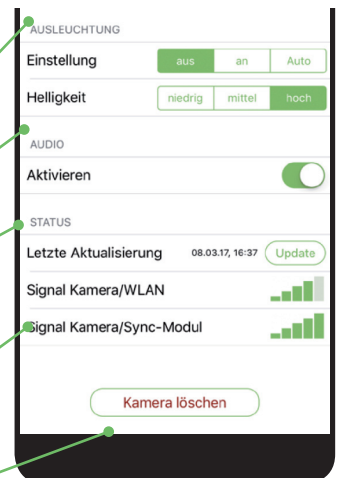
AUSLEUCHTUNG

Einstellung aus an Auto

Helligkeit niedrig mittel hoch

AUDIO

Aktivieren

STATUS

Letzte Aktualisierung 08.03.17, 16:37 Update

Signal Kamera/WLAN

Signal Kamera/Sync-Modul

Kamera löschen